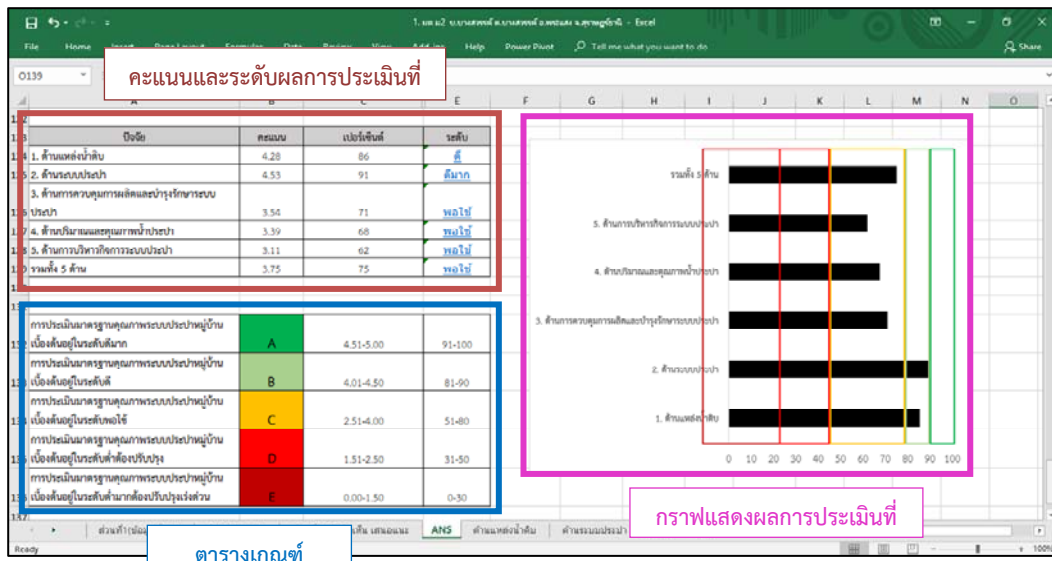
1. มต.ม2 บ.บางสงฟท์ ต.บางสงฟท์ อ.พรแสง จ.สุราษฎร์ธานี - Excel

File Home Insert Page Layout Formulas Data Review View Add-ins Help Power Pivot Tell me what you want to do Share

O139

คะแนนและระดับผลการประเมินที่

| ปัจจัย | คะแนน | เปอร์เซ็นต์ | ระดับ |
|---|---|---|---|
| 1. ด้านแหล่งน้ำดิบ | 4.28 | 86 | ดี |
| 2. ด้านระบบประปา | 4.53 | 91 | ดีมาก |
| 3. ด้านการควบคุมการผลิตและบำรุงรักษาระบบประปา | 3.54 | 71 | พอใช้ |
| 4. ด้านปริมาณและคุณภาพน้ำประปา | 3.39 | 68 | พอใช้ |
| 5. ด้านการบริหารกิจการระบบประปา | 3.11 | 62 | พอใช้ |
| รวมทั้ง 5 ด้าน | 3.75 | 75 | พอใช้ |

| การประเมินมาตรฐานคุณภาพระบบประปาหมู่บ้านเบื้องต้นอยู่ในระดับดีมาก | A | 4.51-5.00 | 91-100 |
|---|---|---|---|
| การประเมินมาตรฐานคุณภาพระบบประปาหมู่บ้านเบื้องต้นอยู่ในระดับดี | B | 4.01-4.50 | 81-90 |
| การประเมินมาตรฐานคุณภาพระบบประปาหมู่บ้านเบื้องต้นอยู่ในระดับพอใช้ | C | 2.51-4.00 | 51-80 |
| การประเมินมาตรฐานคุณภาพระบบประปาหมู่บ้านเบื้องต้นอยู่ในระดับต่ำต้องปรับปรุง | D | 1.51-2.50 | 31-50 |
| การประเมินมาตรฐานคุณภาพระบบประปาหมู่บ้านเบื้องต้นอยู่ในระดับต่ำมากต้องปรับปรุงเร่งด่วน | E | 0.00-1.50 | 0-30 |

รวมทั้ง 5 ด้าน
5. ด้านการบริหารกิจการระบบประปา
4. ด้านปริมาณและคุณภาพน้ำประปา
3. ด้านการควบคุมการผลิตและบำรุงรักษาระบบประปา
2. ด้านระบบประปา
1. ด้านแหล่งน้ำดิบ
0 10 20 30 40 50 60 70 80 90 100

กราฟแสดงผลการประเมินที่

ตารางเกณฑ์

ส่วนที่1(ข้อม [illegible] เห็น เสนอแนะ ANS ด้านแหล่งน้ำดิบ ด้านระบบประปา

Ready